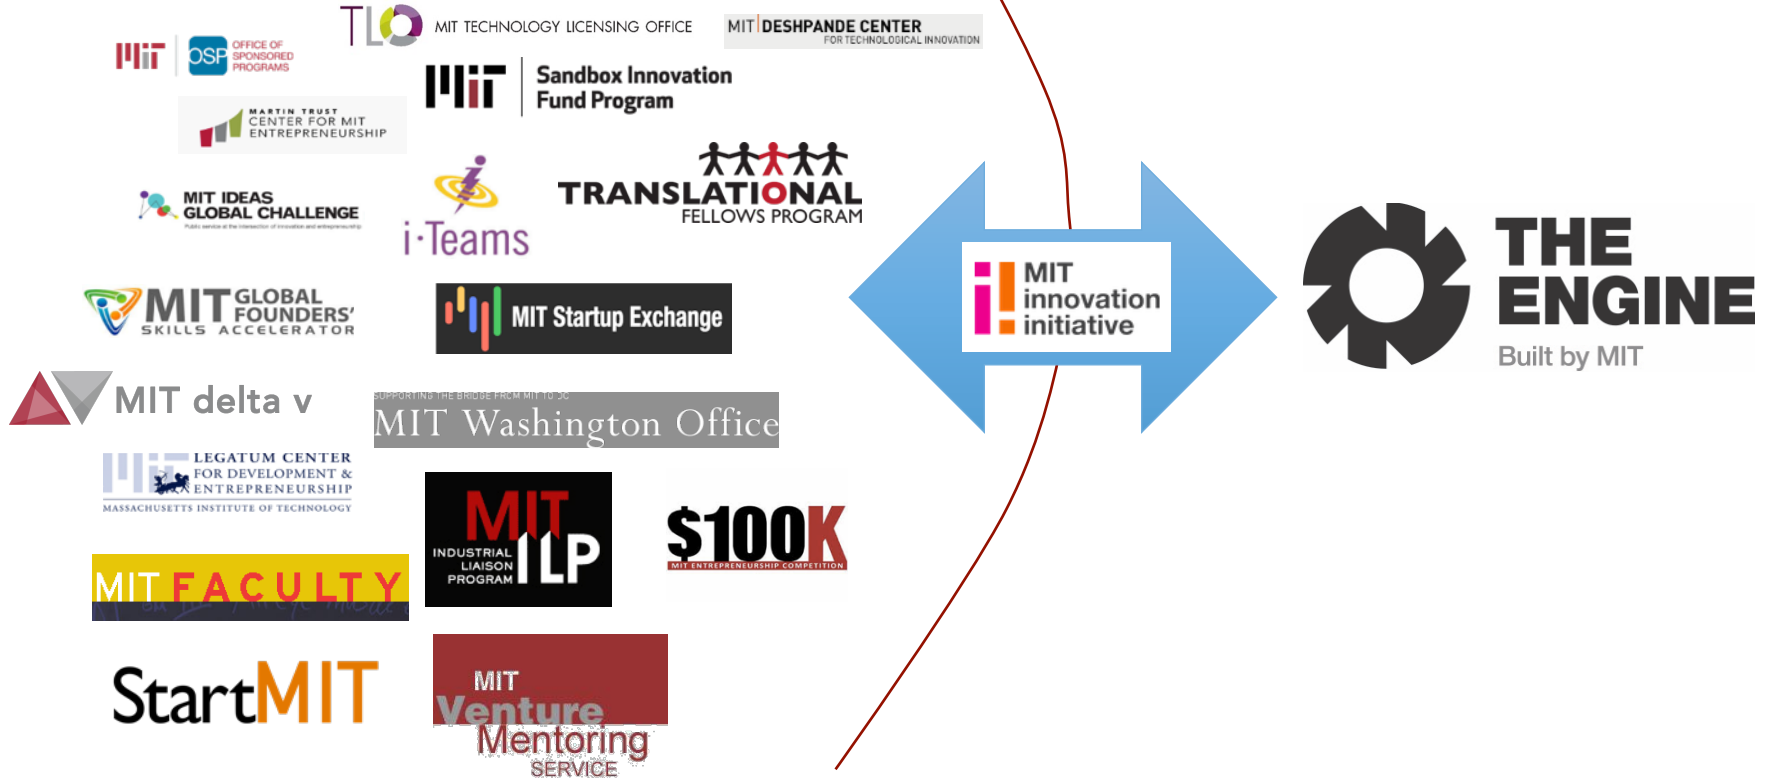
TLO MIT TECHNOLOGY LICENSING OFFICE

MIT DESHPANDE CENTER FOR TECHNOLOGICAL INNOVATION

MIT OSP OFFICE OF SPONSORED PROGRAMS

MIT Sandbox Innovation Fund Program

MARTIN TRUST CENTER FOR MIT ENTREPRENEURSHIP

MIT IDEAS GLOBAL CHALLENGE

i-Teams

TRANSLATIONAL FELLOWS PROGRAM

MIT GLOBAL FOUNDERS' SKILLS ACCELERATOR

MIT Startup Exchange

MIT delta v

SUPPORTING THE BRIDGE FROM MIT TO DC
MIT Washington Office

MIT LEGATUM CENTER FOR DEVELOPMENT & ENTREPRENEURSHIP
MASSACHUSETTS INSTITUTE OF TECHNOLOGY

MIT INDUSTRIAL LIAISON PROGRAM ILP

$100K
MIT ENTREPRENEURSHIP COMPETITION

MIT FACULTY

StartMIT

MIT Venture Mentoring SERVICE

MIT innovation initiative

THE ENGINE
Built by MIT